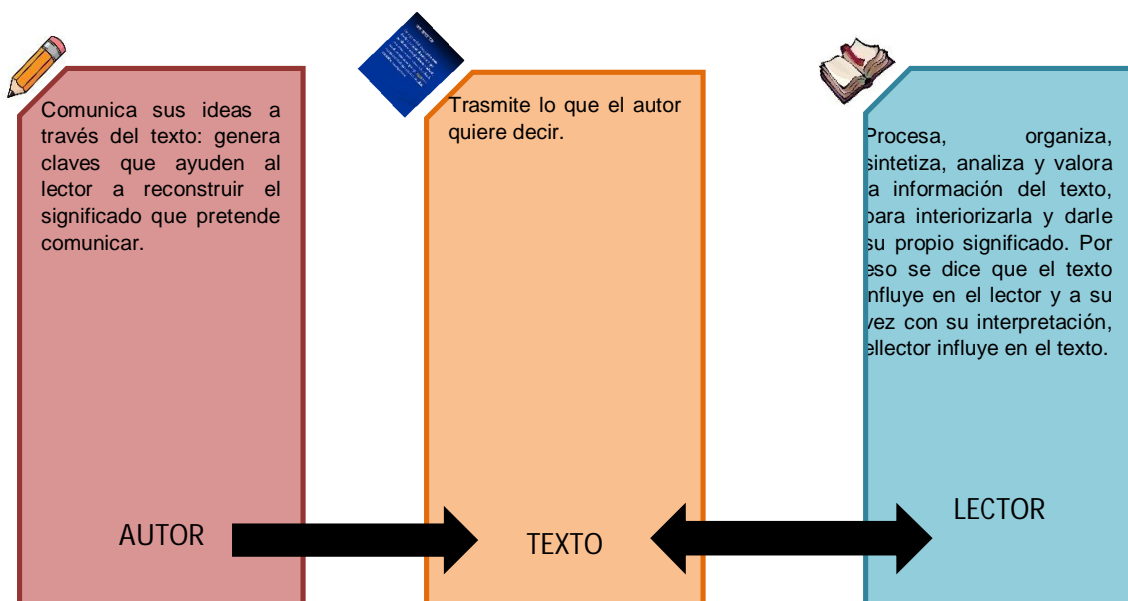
Comunica sus ideas a través del texto: genera claves que ayuden al lector a reconstruir el significado que pretende comunicar.

AUTOR

Trasmite lo que el autor quiere decir.

TEXTO

Procesa, organiza, sintetiza, analiza y valora la información del texto, para interiorizarla y darle su propio significado. Por eso se dice que el texto influye en el lector y a su vez con su interpretación, ellector influye en el texto.

LECTOR